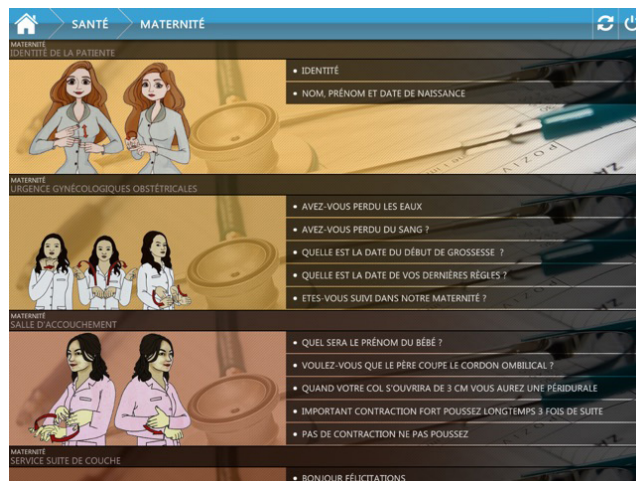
SANTÉ MATERNITÉ

MATERNITÉ
IDENTITÉ DE LA PATIENTE

• IDENTITÉ
• NOM, PRÉNOM ET DATE DE NAISSANCE

MATERNITÉ
URGENCE GYNÉCOLOGIQUES OBSTÉTRICALES

• AVEZ-VOUS PERDU LES EAUX
• AVEZ-VOUS PERDU DU SANG ?
• QUELLE EST LA DATE DU DÉBUT DE GROSSESSE ?
• QUELLE EST LA DATE DE VOS DERNIÈRES RÈGLES ?
• ETES-VOUS SUIVI DANS NOTRE MATERNITÉ ?

MATERNITÉ
SALLE D'ACCOUCHEMENT

• QUEL SERA LE PRÉNOM DU BÉBÉ ?
• VOULEZ-VOUS QUE LE PÈRE COUPE LE CORDON OMBILICAL ?
• QUAND VOTRE COL S'OUVRIRA DE 3 CM VOUS AUREZ UNE PÉRIDURALE
• IMPORTANT CONTRACTION FORT POUSSEZ LONGTEMPS 3 FOIS DE SUITE
• PAS DE CONTRACTION NE PAS POUSSEZ

MATERNITÉ
SERVICE SUITE DE COUCHE

• BONJOUR FÉLICITATIONS